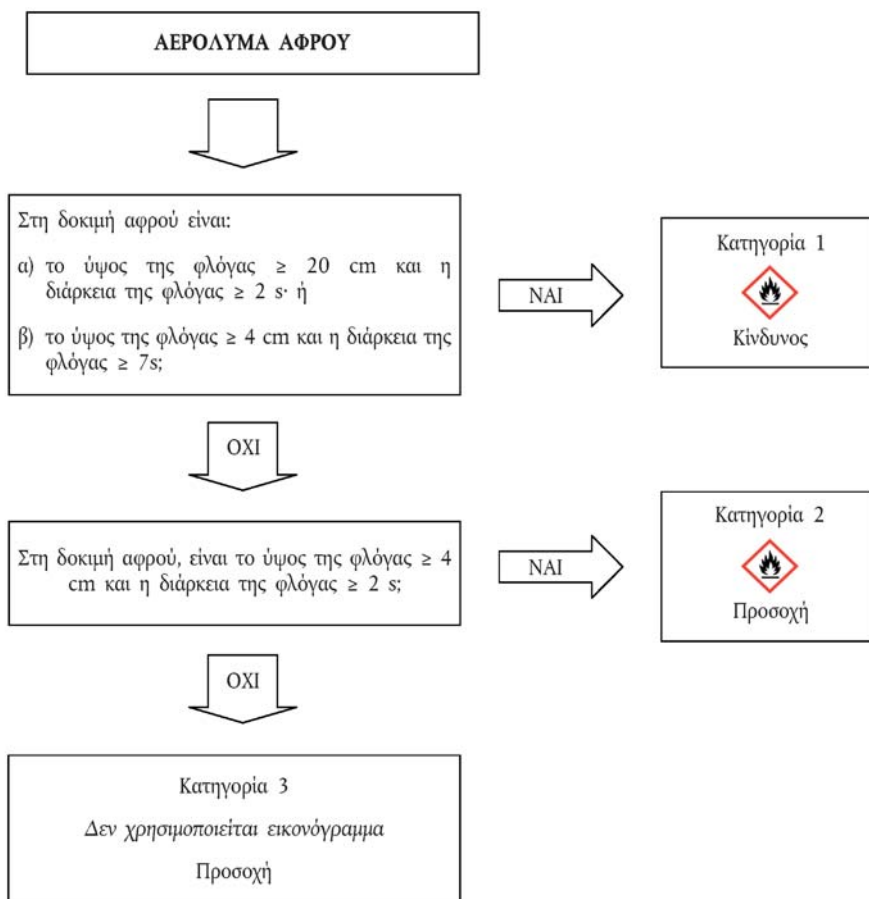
ΑΕΡΟΛΥΜΑ ΑΦΡΟΥ

Στη δοκιμή αφρού είναι:

α) το ύψος της φλόγας ≥ 20 cm και η διάρκεια της φλόγας ≥ 2 s· ή

β) το ύψος της φλόγας ≥ 4 cm και η διάρκεια της φλόγας ≥ 7s;

ΝΑΙ

Κατηγορία 1

Κίνδυνος

ΟΧΙ

Στη δοκιμή αφρού, είναι το ύψος της φλόγας ≥ 4 cm και η διάρκεια της φλόγας ≥ 2 s;

ΝΑΙ

Κατηγορία 2

Προσοχή

ΟΧΙ

Κατηγορία 3

Δεν χρησιμοποιείται εικονόγραμμα

Προσοχή